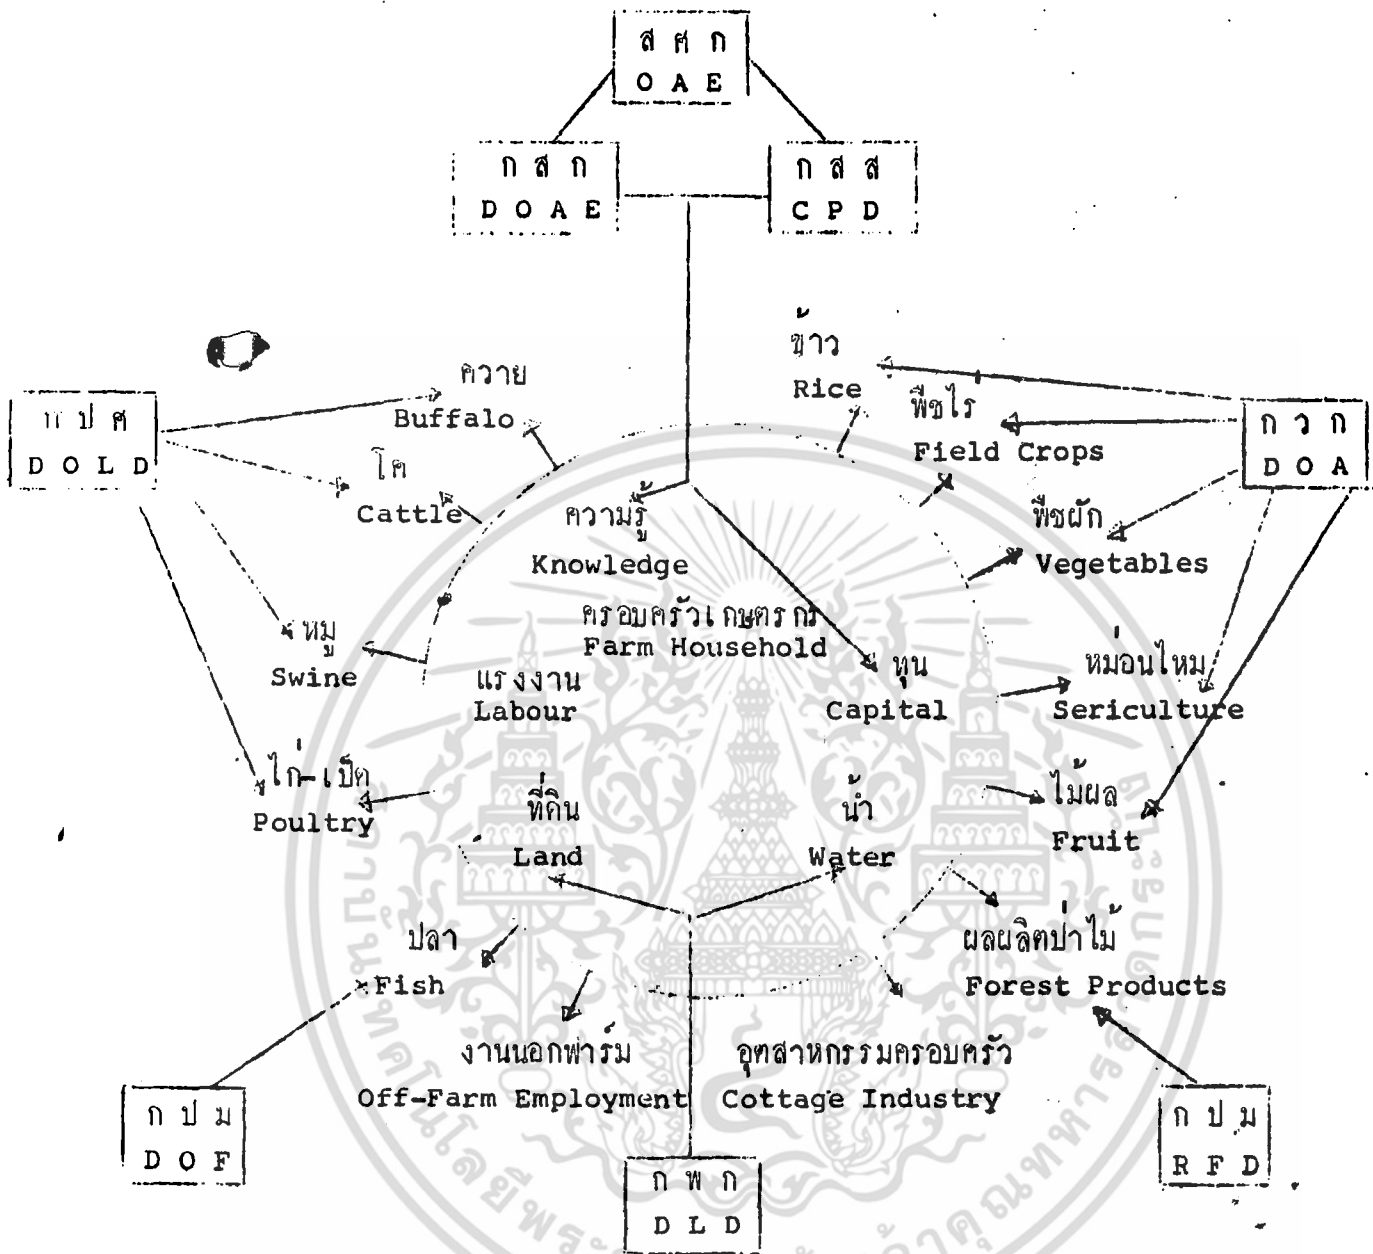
สศก
OAE

กสก
DOAE

กสส
CPD

ข้าว
Rice

ควาย
Buffalo

ปศ
DOLD

พืชไร่
Field Crops

กวก
DOA

โค
Cattle

ความรู้
Knowledge

พืชผัก
Vegetables

ครอบครัวเกษตรกร
Farm Household

หมู
Swine

แรงงาน
Labour

ทุน
Capital

หม่อนไหม
Sericulture

ไก่-เป็ด
Poultry

ที่ดิน
Land

น้ำ
Water

ไม้ผล
Fruit

ปลา
Fish

ผลผลิตป่าไม้
Forest Products

งานนอกฟาร์ม
Off-Farm Employment

อุตสาหกรรมครอบครัว
Cottage Industry

กปม
DOF

กปม
RFD

กพก
DLD